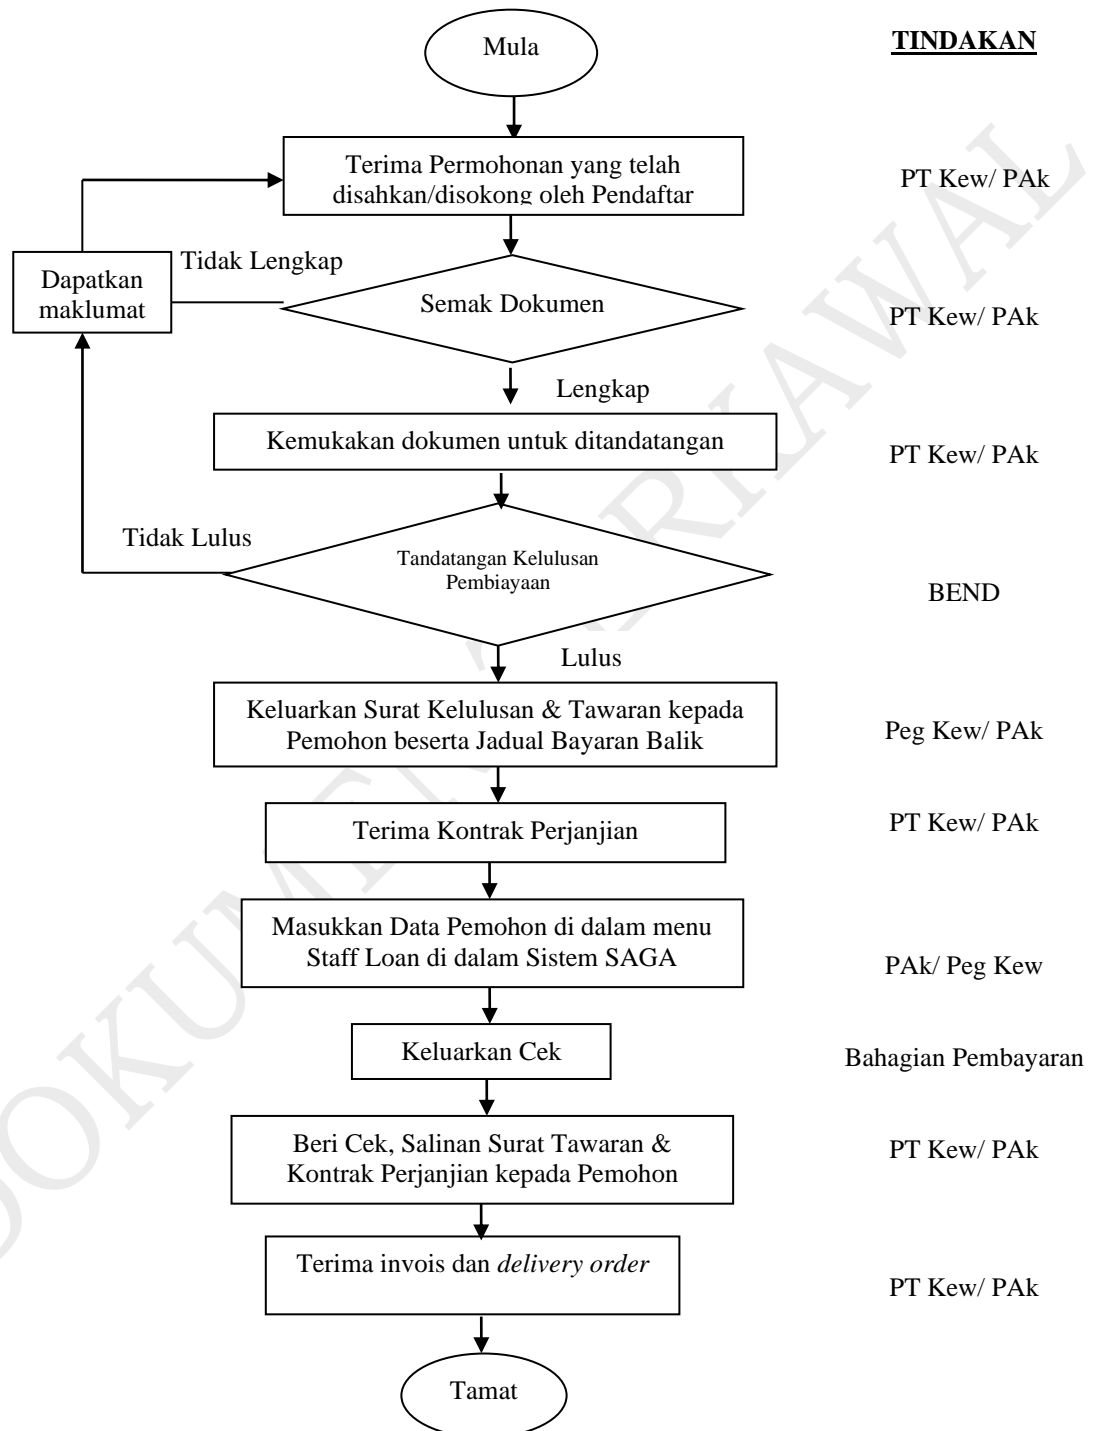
Mula

TINDAKAN

Terima Permohonan yang telah disahkan/disokong oleh Pendaftar

PT Kew/ PAk

Dapatkan maklumat

Tidak Lengkap

Semak Dokumen

PT Kew/ PAk

Lengkap

Kemukakan dokumen untuk ditandatangan

PT Kew/ PAk

Tidak Lulus

Tandatangan Kelulusan Pembiayaan

BEND

Lulus

Keluarkan Surat Kelulusan & Tawaran kepada Pemohon beserta Jadual Bayaran Balik

Peg Kew/ PAk

Terima Kontrak Perjanjian

PT Kew/ PAk

Masukkan Data Pemohon di dalam menu Staff Loan di dalam Sistem SAGA

PAk/ Peg Kew

Keluarkan Cek

Bahagian Pembayaran

Beri Cek, Salinan Surat Tawaran & Kontrak Perjanjian kepada Pemohon

PT Kew/ PAk

Terima invois dan delivery order

PT Kew/ PAk

Tamat

DOKUMEN TERKAWAL